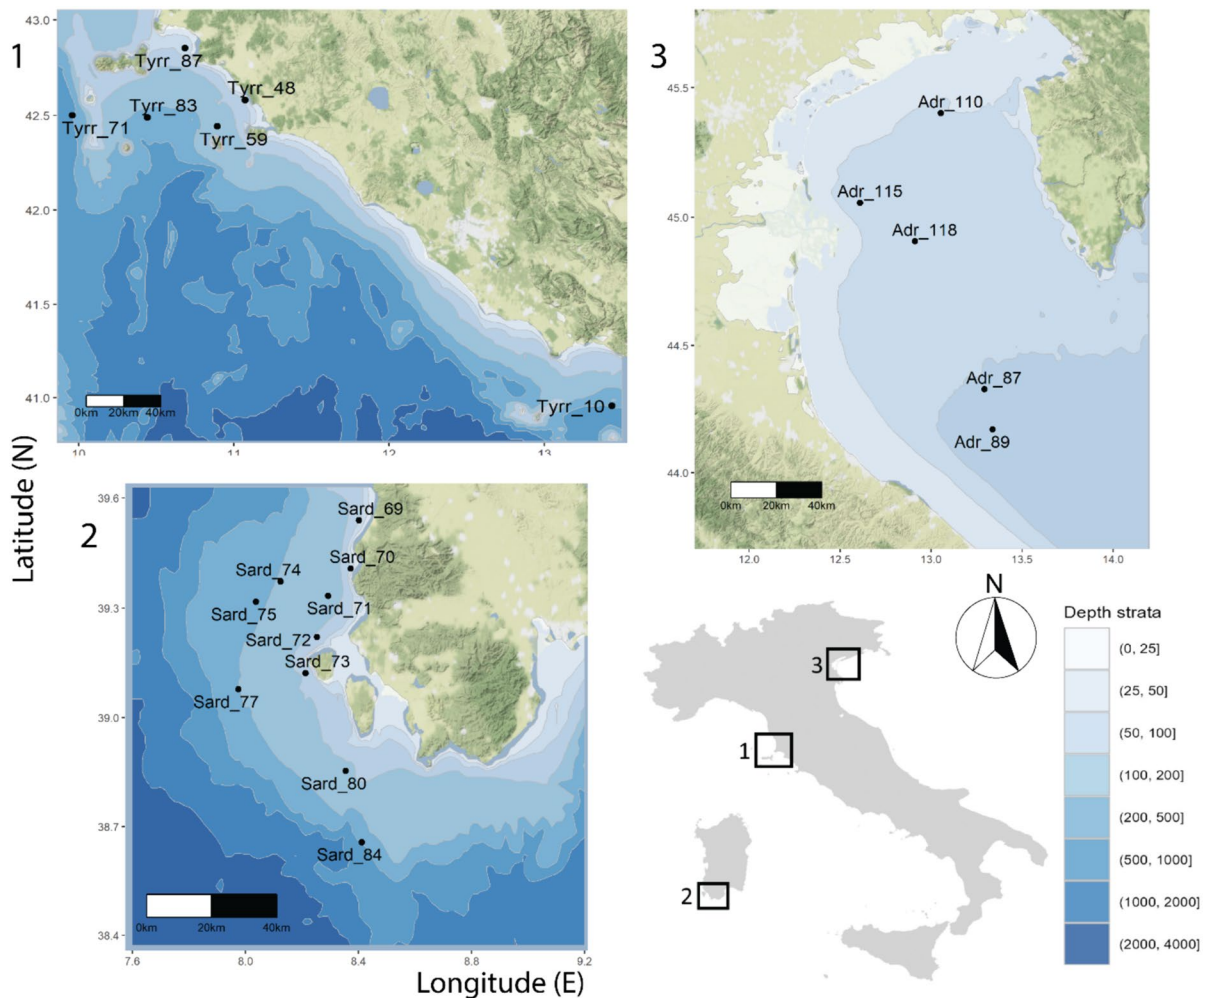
1

43.0
42.5
42.0
41.5
41.0

Tyrr_87
Tyrr_48
Tyrr_83
Tyrr_71
Tyrr_59
Tyrr_10

0km 20km 40km

10 11 12 13

3

45.5
45.0
44.5
44.0

Adr_110
Adr_115
Adr_118
Adr_87
Adr_89

0km 20km 40km

12.0 12.5 13.0 13.5 14.0

Latitude (N)

2

39.6
39.3
39.0
38.7
38.4

Sard_69
Sard_70
Sard_74
Sard_71
Sard_75
Sard_72
Sard_73
Sard_77
Sard_80
Sard_84

0km 20km 40km

7.6 8.0 8.4 8.8 9.2

Longitude (E)

N

3
1
2

Depth strata
(0, 25]
(25, 50]
(50, 100]
(100, 200]
(200, 500]
(500, 1000]
(1000, 2000]
(2000, 4000]